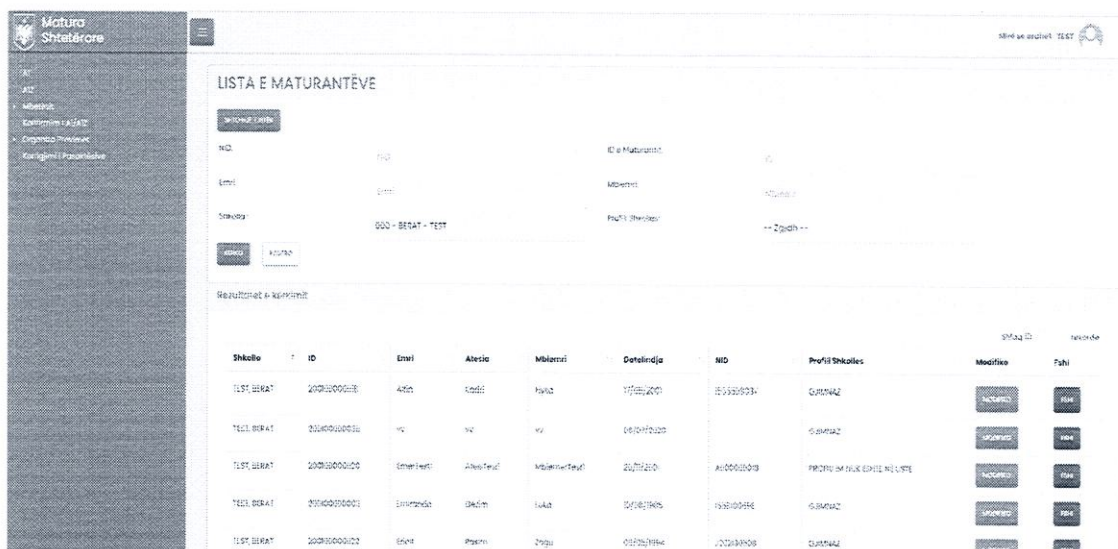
Matura Shtetërore

AT
AIZ
Mbeturit
Konfirmim i AIZ
Organiza Provimeve
Korrigjimi i Provimeve

Mirë se erdhët TEST

LISTA E MATURANTËVE

SHTO MATURANT

NID
NID
ID e Maturantit
ID
Emri
Emri
Mbiemri
Mbiemri
Shkolla
000 - BERAT - TEST
Profili Shkollor
-- Zgjidh --

KERKO
RIVENDOS

Rezultatet e kerkimit

Shfaq 10 rekorde

| Shkolla | ID | Emri | Atesia | Mbiemri | Datelindja | NID | Profili Shkolles | Modifiko | Fshi |
|---|---|---|---|---|---|---|---|---|---|
| TEST, BERAT | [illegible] | Ardit | Kadri | Kalla | 17/03/2001 | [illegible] | GJIMNAZ | MODIFIKO | FSHI |
| TEST, BERAT | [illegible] | xx | xx | xx | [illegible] | | GJIMNAZ | MODIFIKO | FSHI |
| TEST, BERAT | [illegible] | EmerTest | AtesiTest | MbiemerTest | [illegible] | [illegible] | PROFILI IM NUK GJENDET NE LISTE | MODIFIKO | FSHI |
| TEST, BERAT | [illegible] | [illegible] | Bedri | Luka | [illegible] | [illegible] | GJIMNAZ | MODIFIKO | FSHI |
| TEST, BERAT | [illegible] | Elton | Pasim | Zogu | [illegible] | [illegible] | GJIMNAZ | | |